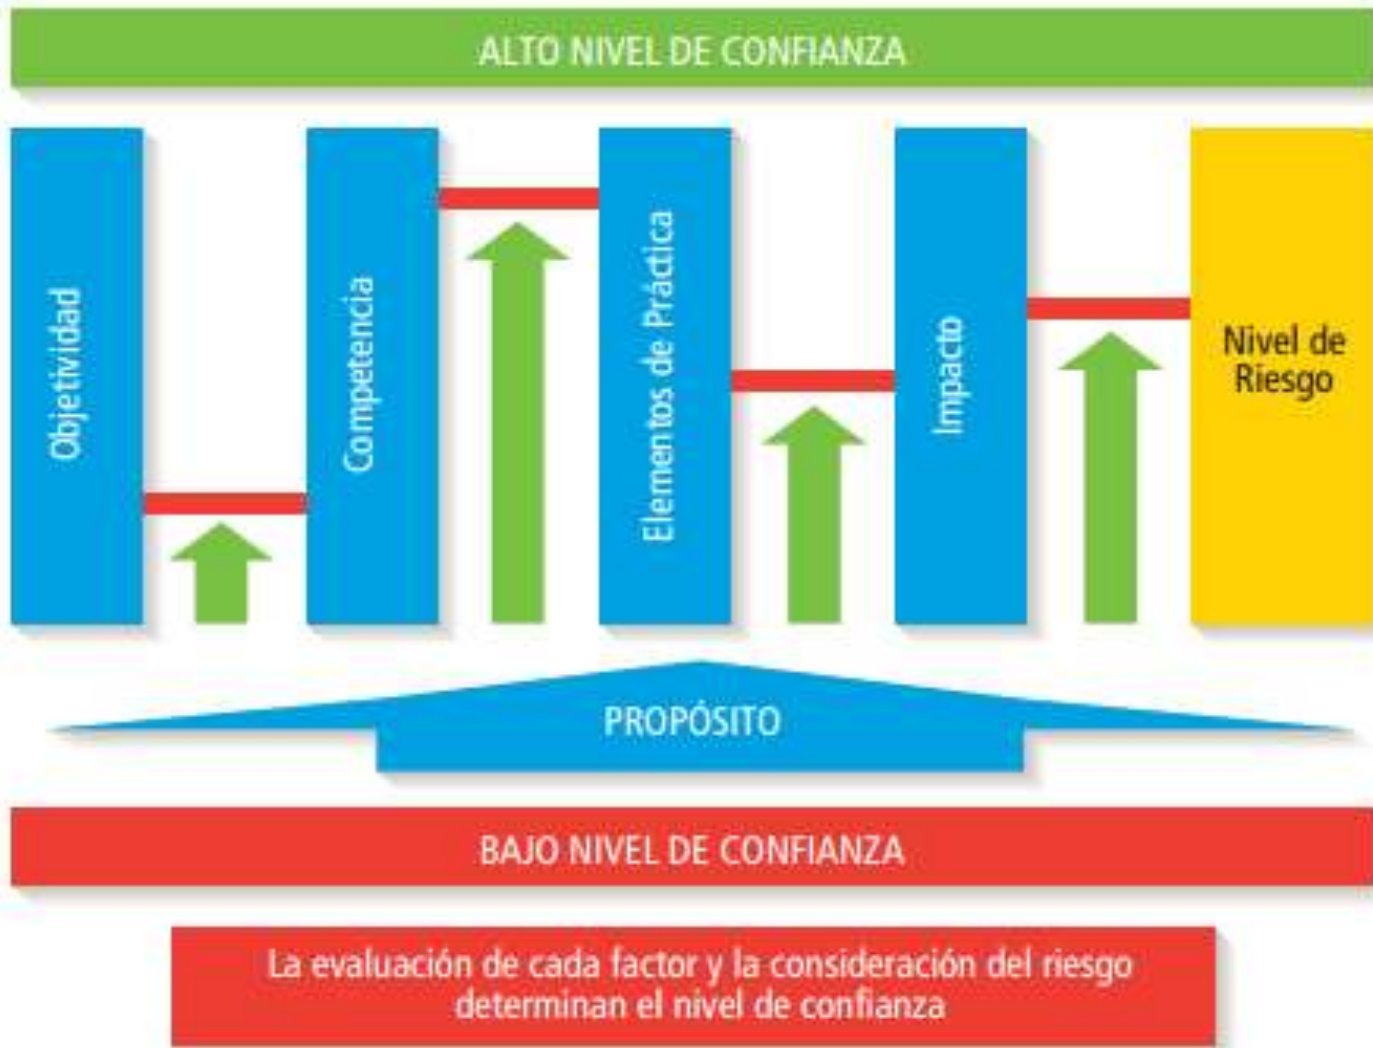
ALTO NIVEL DE CONFIANZA

Objetividad

Competencia

Elementos de Práctica

Impacto

Nivel de Riesgo

PROPÓSITO

BAJO NIVEL DE CONFIANZA

La evaluación de cada factor y la consideración del riesgo determinan el nivel de confianza